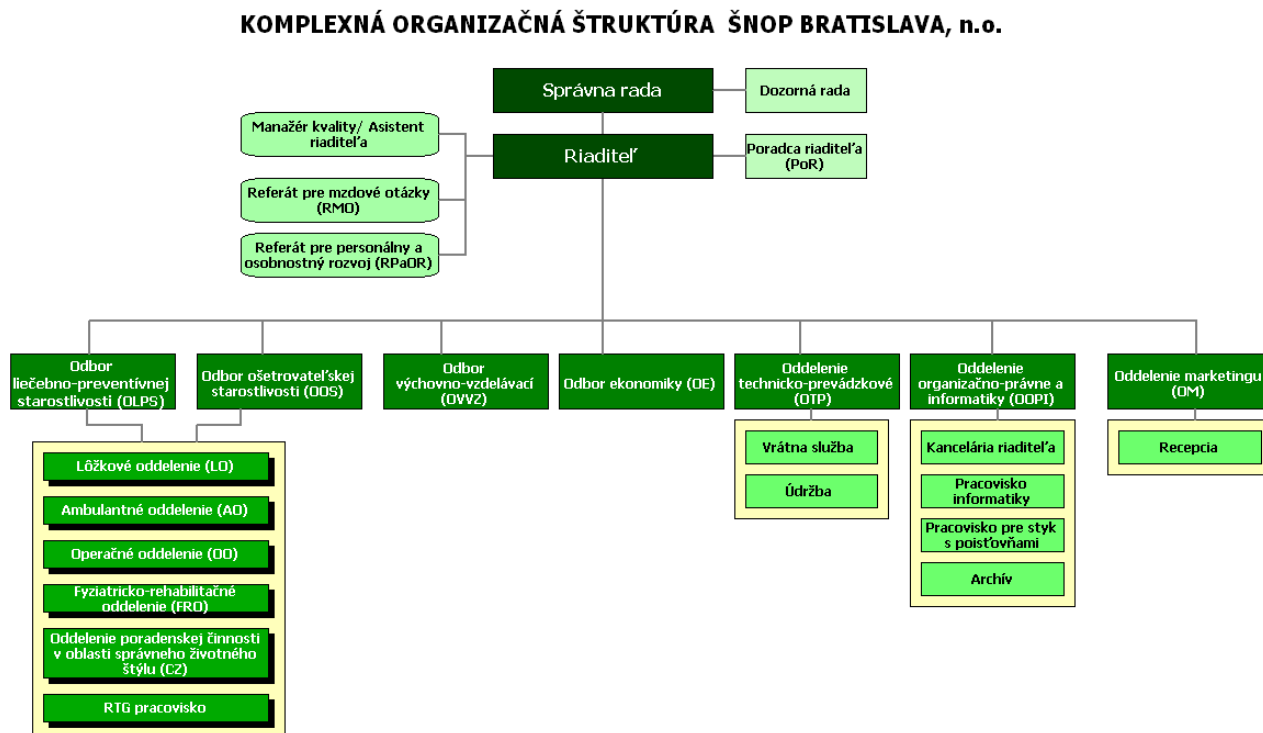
KOMPLEXNÁ ORGANIZAČNÁ ŠTRUKTÚRA ŠNOP BRATISLAVA, n.o.

Správna rada

Dozorná rada

Manažér kvality/ Asistent riaditeľa

Riaditeľ

Poradca riaditeľa (PoR)

Referát pre mzdové otázky (RMO)

Referát pre personálny a osobnostný rozvoj (RPaOR)

Odbor liečebno-preventívnej starostlivosti (OLPS)

Odbor ošetrovateľskej starostlivosti (OOS)

Odbor výchovno-vzdelávací (OVVZ)

Odbor ekonomiky (OE)

Oddelenie technicko-prevádzkové (OTP)

Oddelenie organizačno-právne a informatiky (OOPI)

Oddelenie marketingu (OM)

Lôžkové oddelenie (LO)

Ambulantné oddelenie (AO)

Operačné oddelenie (OO)

Fyziatricko-rehabilitačné oddelenie (FRO)

Oddelenie poradenskej činnosti v oblasti správneho životného štýlu (CZ)

RTG pracovisko

Vrátna služba

Údržba

Kancelária riaditeľa

Pracovisko informatiky

Pracovisko pre styk s poisťovňami

Archív

Recepcia